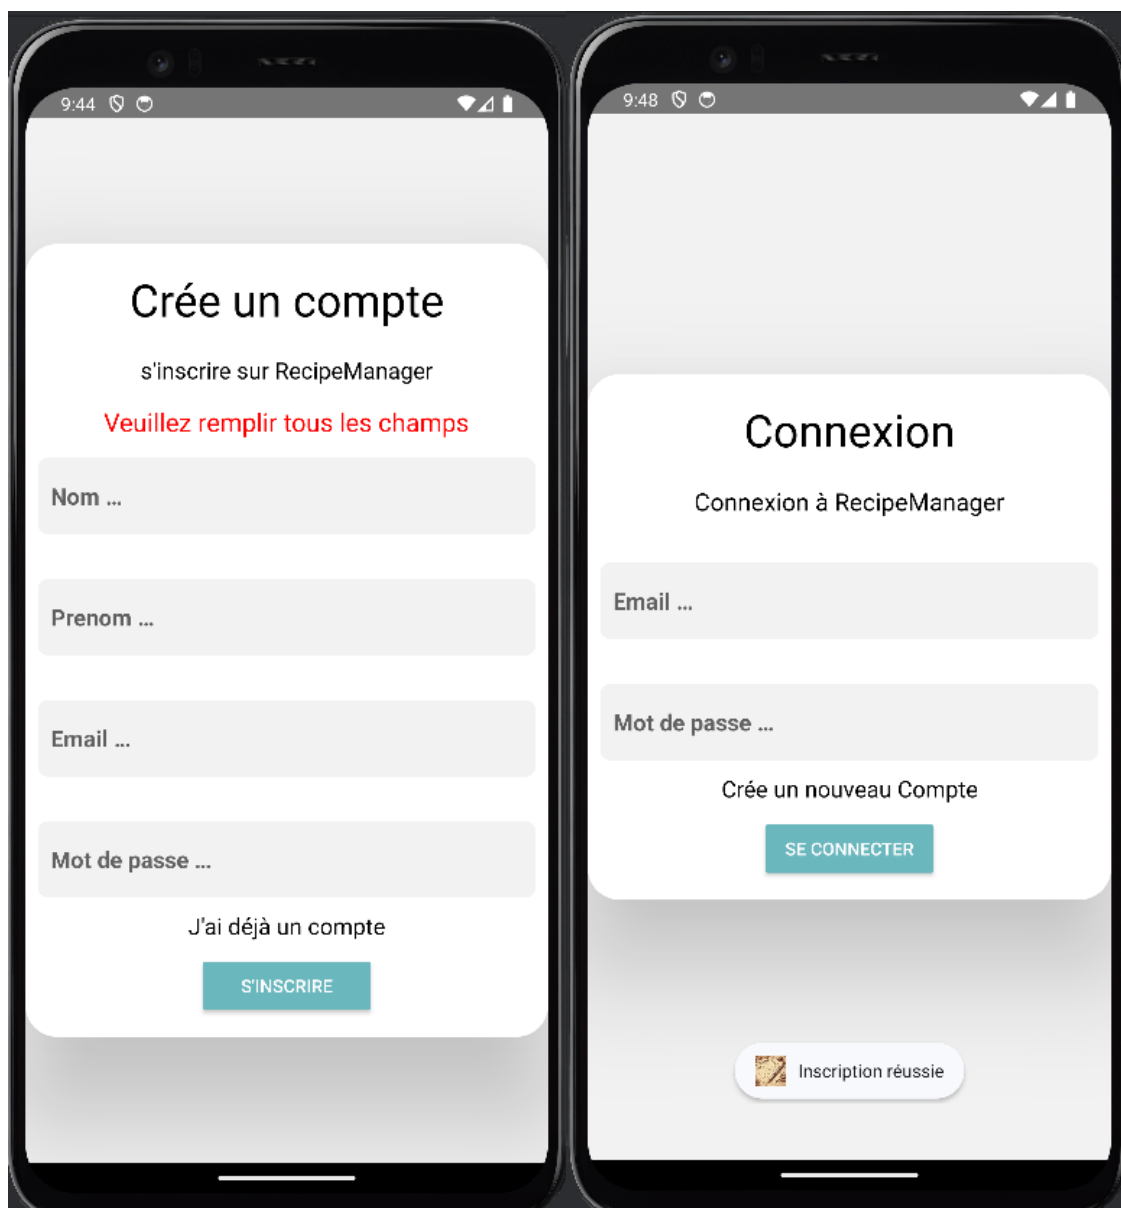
9:44

Crée un compte

s'inscrire sur RecipeManager

Veuillez remplir tous les champs

Nom ...

Prenom ...

Email ...

Mot de passe ...

J'ai déjà un compte

S'INSCRIRE

9:48

Connexion

Connexion à RecipeManager

Email ...

Mot de passe ...

Crée un nouveau Compte

SE CONNECTER

Inscription réussie